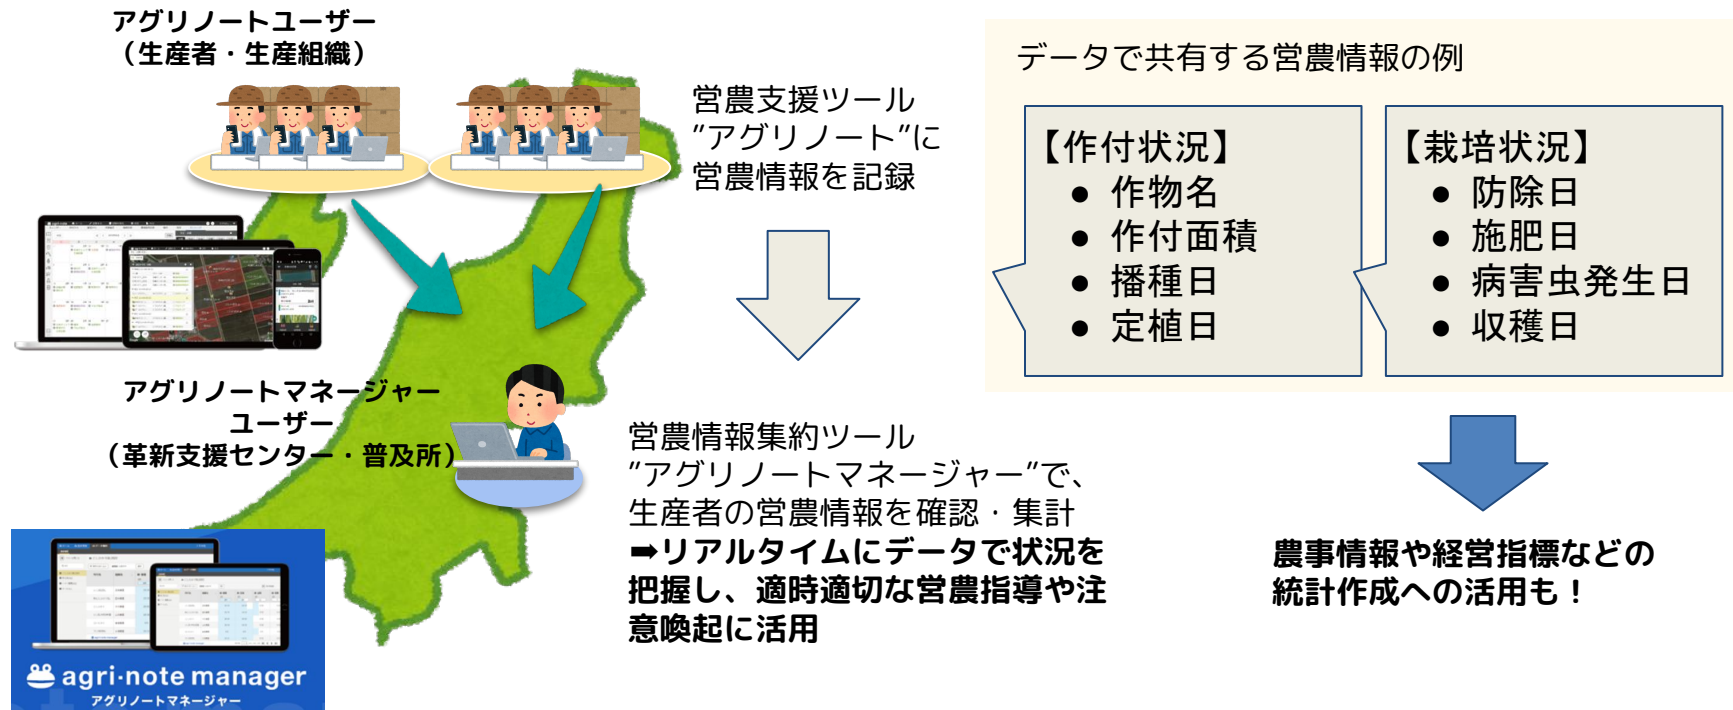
アグリノートユーザー
（生産者・生産組織）

営農支援ツール
"アグリノート"に
営農情報を記録

データで共有する営農情報の例

【作付状況】
● 作物名
● 作付面積
● 播種日
● 定植日

【栽培状況】
● 防除日
● 施肥日
● 病害虫発生日
● 収穫日

アグリノートマネージャー
ユーザー
（革新支援センター・普及所）

営農情報集約ツール
"アグリノートマネージャー"で、
生産者の営農情報を確認・集計
➡リアルタイムにデータで状況を把握し、適時適切な営農指導や注意喚起に活用

農事情報や経営指標などの
統計作成への活用も！

agri·note manager
アグリノートマネージャー